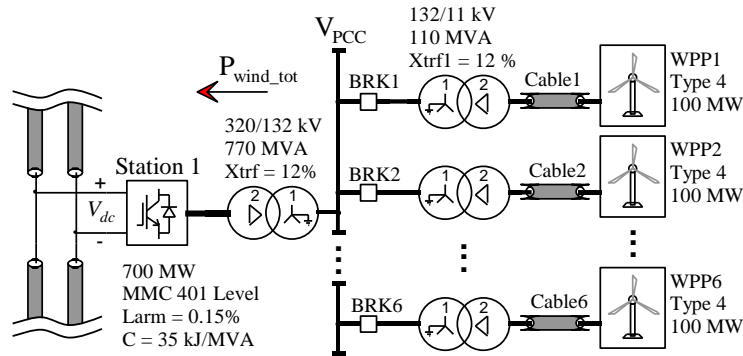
$V_{PCC}$

132/11 kV
110 MVA
Xtrf1 = 12 %

$P_{wind\_tot}$

BRK1

1 2

Cable1

WPP1
Type 4
100 MW

320/132 kV
770 MVA
Xtrf = 12%

Station 1

+

$V_{dc}$

-

2 1

BRK2

1 2

Cable2

WPP2
Type 4
100 MW

700 MW
MMC 401 Level
Larm = 0.15%
C = 35 kJ/MVA

BRK6

1 2

Cable6

WPP6
Type 4
100 MW